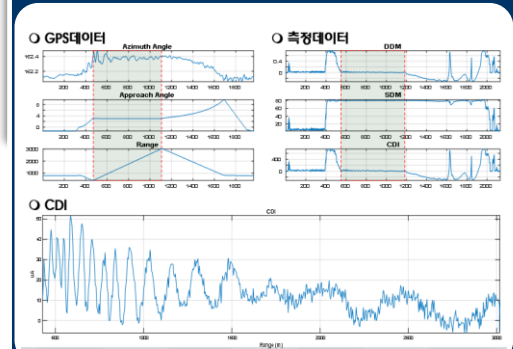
❍ GPS데이터

Azimuth Angle

162.4
162.2
200 400 600 800 1000 1200 1400 1600 1800

Approach Angle

4
2
0
200 400 600 800 1000 1200 1400 1600

Range

3000
2000
1000
200 400 600 800 1000 1200 1400 1600

❍ 측정데이터

DDM

0.4
0
200 400 600 800 1000 1200 1400 1600 1800 2000

SDM

60
40
20
200 400 600 800 1000 1200 1400 1600 1800 2000

CDI

400
0
200 400 600 800 1000 1200 1400 1600 1800 2000

❍ CDI

CDI

50
40
30
20
10
0
600 1000 1500 2000 2500 3000
Range (ft)